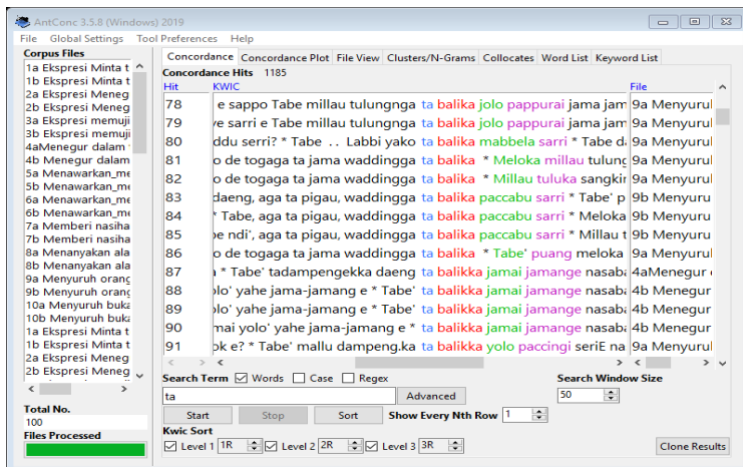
AntConc 3.5.8 (Windows) 2019

File Global Settings Tool Preferences Help

Corpus Files
1a Ekspresi Minta t
1b Ekspresi Minta t
2a Ekspresi Meneg
2b Ekspresi Meneg
3a Ekspresi memuji
3b Ekspresi memuji
4aMenegur dalam
4b Menegur dalam
5a Menawarkan_me
5b Menawarkan_me
6a Menawarkan_me
6b Menawarkan_me
7a Memberi nasiha
7b Memberi nasiha
8a Menanyakan ala
8b Menanyakan ala
9a Menyuruh oranc
9b Menyuruh oranc
10a Menyuruh buk
10b Menyuruh buk
1a Ekspresi Minta t
1b Ekspresi Minta t
2a Ekspresi Meneg
2b Ekspresi Meneg

Total No.
100
Files Processed

Concordance | Concordance Plot | File View | Clusters/N-Grams | Collocates | Word List | Keyword List

Concordance Hits 1185

| Hit | KWIC | File |
|---|---|---|
| 78 | e sappo Tabe millau tulungnga ta balika jolo pappurai jama jam | 9a Menyuru |
| 79 | ve sarri e Tabe millau tulungnga ta balika jolo pappurai jama jam | 9a Menyuru |
| 80 | ddu serri? * Tabe .. Labbi yako ta balika mabbela sarri * Tabe d | 9a Menyuru |
| 81 | o de togaga ta jama waddingga ta balika * Meloka millau tulunc | 9a Menyuru |
| 82 | o de togaga ta jama waddingga ta balika * Millau tuluka sangkir | 9a Menyuru |
| 83 | daeng, aga ta pigau, waddingga ta balika paccabu sarri * Tabe' p | 9b Menyuru |
| 84 | * Tabe, aga ta pigau, waddingga ta balika paccabu sarri * Meloka | 9b Menyuru |
| 85 | be ndi', aga ta pigau, waddingga ta balika paccabu sarri * Millau t | 9b Menyuru |
| 86 | o de togaga ta jama waddingga ta balika * Tabe' puang meloka | 9a Menyuru |
| 87 | a * Tabe' tadampengekka daeng ta balikka jamai jamange nasab | 4aMenegur |
| 88 | olo' yahe jama-jamang e * Tabe' ta balikka jamai jamange nasab | 4b Menegur |
| 89 | olo' yahe jama-jamang e * Tabe' ta balikka jamai jamange nasab | 4b Menegur |
| 90 | mai yolo' yahe jama-jamang e * ta balikka jamai jamange nasab | 4b Menegur |
| 91 | k e? * Tabe' mallu dampeng.ka ta balikka yolo paccingi seriE na | 9a Menyuru |

Search Term ☑ Words ☐ Case ☐ Regex
ta
Advanced
Start Stop Sort
Show Every Nth Row 1
Search Window Size
50
Kwic Sort
☑ Level 1 1R ☑ Level 2 2R ☑ Level 3 3R
Clone Results